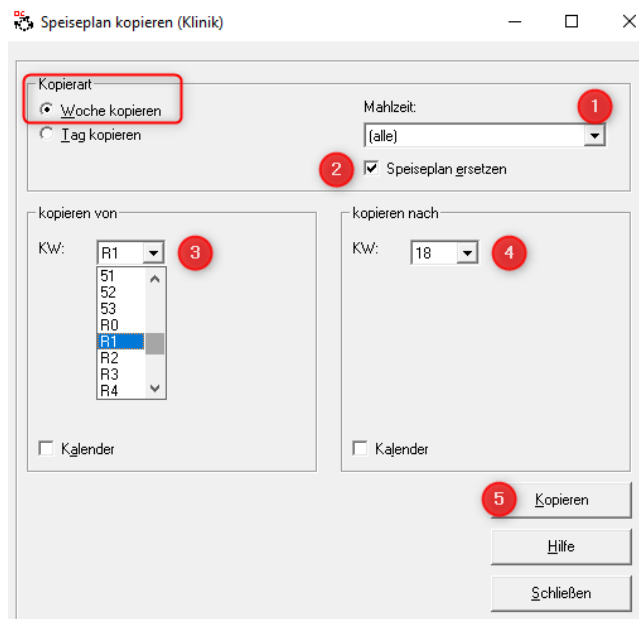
Speiseplan kopieren (Klinik)

Kopierart
Woche kopieren
Tag kopieren

Mahlzeit:
(alle)
1
2
Speiseplan ersetzen

kopieren von
KW:
R1
3
51
52
53
R0
R1
R2
R3
R4
Kalender

kopieren nach
KW:
18
4
Kalender

5
Kopieren
Hilfe
Schließen